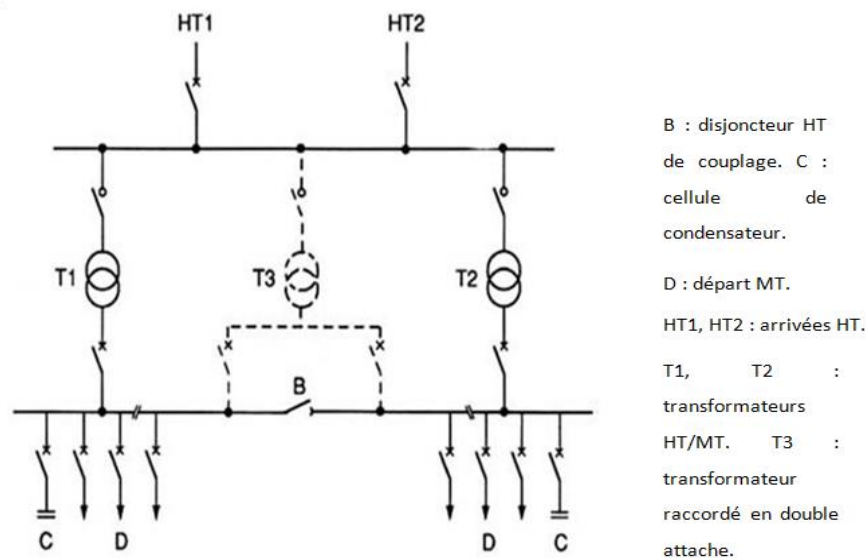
HT1

HT2

T1

T3

T2

B

C

D

D

C

B : disjoncteur HT de couplage. C : cellule de condensateur.

D : départ MT.

HT1, HT2 : arrivées HT.

T1, T2 : transformateurs HT/MT. T3 : transformateur raccordé en double attache.